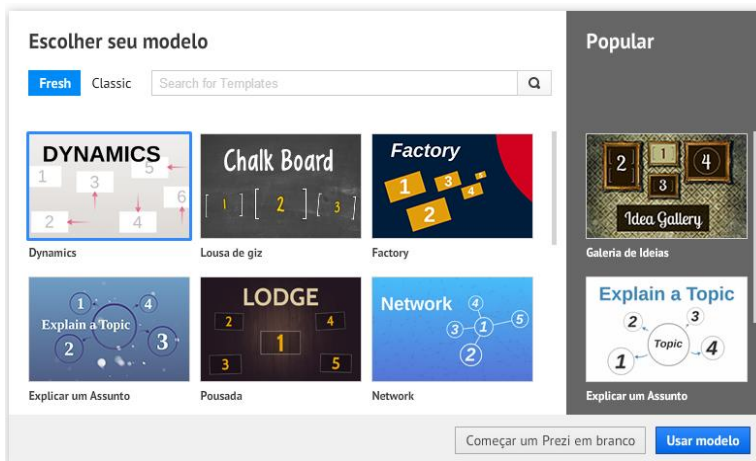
Escolher seu modelo

Fresh Classic Search for Templates

DYNAMICS
1 3 5 6 2 4
Dynamics

Chalk Board
1 2 3
Lousa de giz

Factory
1 3 4 5 2
Factory

1 4 Explain a Topic 2 3
Explicar um Assunto

LODGE
2 4 1 3 5
Pousada

Network
4 3 1 5 2
Network

Popular

2 1 4 3
Idea Gallery
Galeria de Ideias

Explain a Topic
2 3 Topic 1 4
Explicar um Assunto

Começar um Prezi em branco
Usar modelo